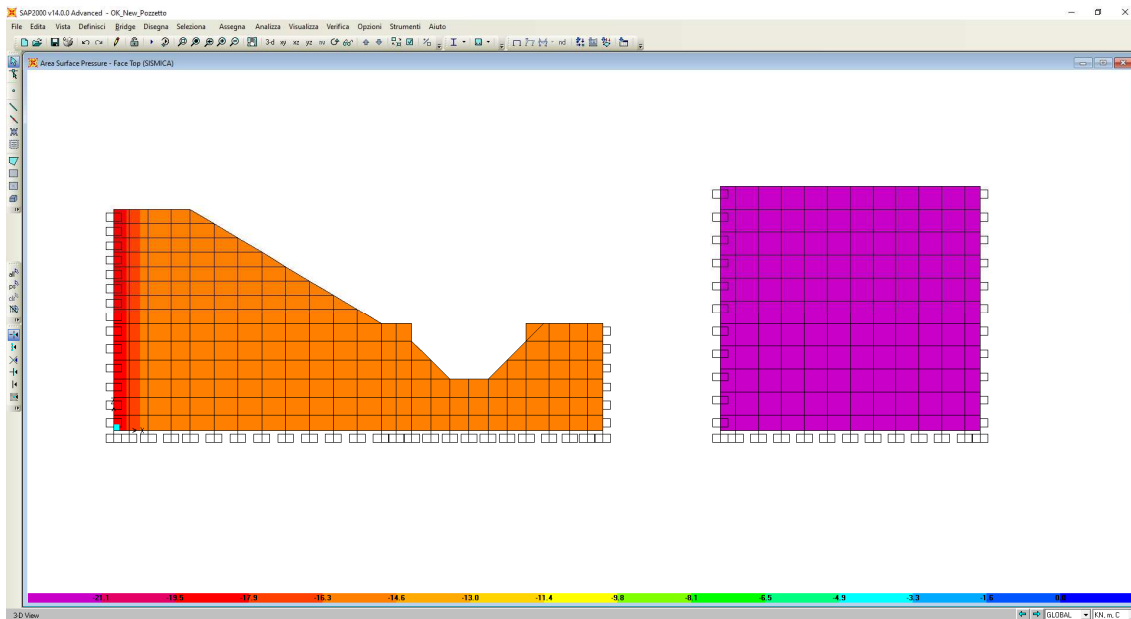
SAP2000 v14.0.0 Advanced - OK_New_Pozzetto

File Edita Vista Definisci Bridge Disegna Seleziona Assegna Analizza Visualizza Verifica Opzioni Strumenti Aiuto

3d xy xz yz nv nd

Area Surface Pressure - Face Top (SISMICA)

-21.1 -19.5 -17.9 -16.3 -14.6 -13.0 -11.4 -9.8 -8.1 -6.5 -4.9 -3.3 -1.6 0.0

3D View

GLOBAL KN, m, C